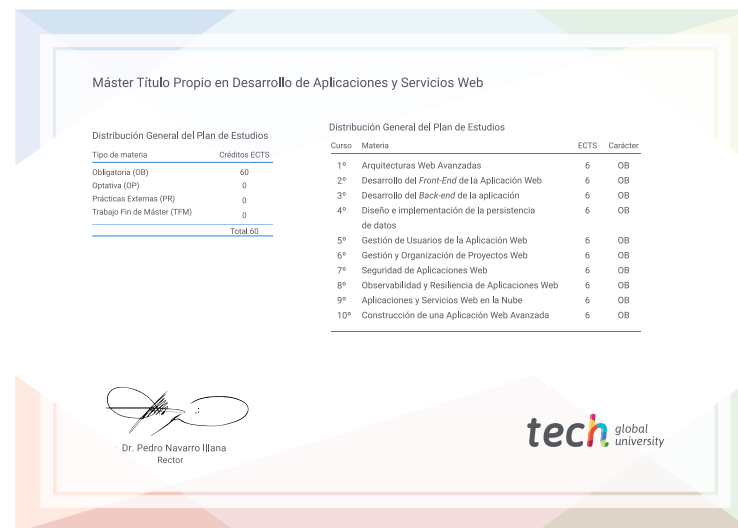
Máster Título Propio en Desarrollo de Aplicaciones y Servicios Web

Distribución General del Plan de Estudios

| Tipo de materia | Créditos ECTS |
|---|---|
| Obligatoria (OB) | 60 |
| Optativa (OP) | 0 |
| Prácticas Externas (PR) | 0 |
| Trabajo Fin de Máster (TFM) | 0 |
| | Total 60 |

Distribución General del Plan de Estudios

| Curso | Materia | ECTS | Carácter |
|---|---|---|---|
| 1º | Arquitecturas Web Avanzadas | 6 | OB |
| 2º | Desarrollo del Front-End de la Aplicación Web | 6 | OB |
| 3º | Desarrollo del Back-end de la aplicación | 6 | OB |
| 4º | Diseño e implementación de la persistencia de datos | 6 | OB |
| 5º | Gestión de Usuarios de la Aplicación Web | 6 | OB |
| 6º | Gestión y Organización de Proyectos Web | 6 | OB |
| 7º | Seguridad de Aplicaciones Web | 6 | OB |
| 8º | Observabilidad y Resiliencia de Aplicaciones Web | 6 | OB |
| 9º | Aplicaciones y Servicios Web en la Nube | 6 | OB |
| 10º | Construcción de una Aplicación Web Avanzada | 6 | OB |

Dr. Pedro Navarro Illana
Rector

tech global university